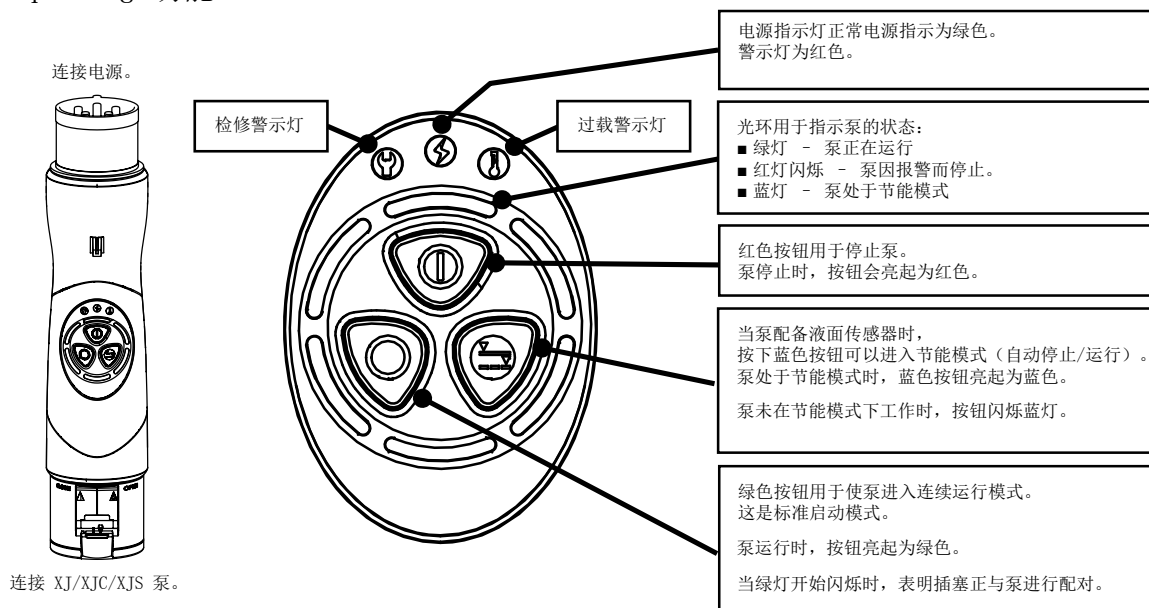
连接电源。

检修警示灯

过载警示灯

电源指示灯正常电源指示为绿色。
警示灯为红色。

光环用于指示泵的状态：
■ 绿灯 – 泵正在运行
■ 红灯闪烁 – 泵因报警而停止。
■ 蓝灯 – 泵处于节能模式

红色按钮用于停止泵。
泵停止时，按钮会亮起为红色。

当泵配备液面传感器时，
按下蓝色按钮可以进入节能模式（自动停止/运行）。
泵处于节能模式时，蓝色按钮亮起为蓝色。

泵未在节能模式下工作时，按钮闪烁蓝灯。

绿色按钮用于使泵进入连续运行模式。
这是标准启动模式。

泵运行时，按钮亮起为绿色。

当绿灯开始闪烁时，表明插塞正与泵进行配对。

连接 XJ/XJC/XJS 泵。